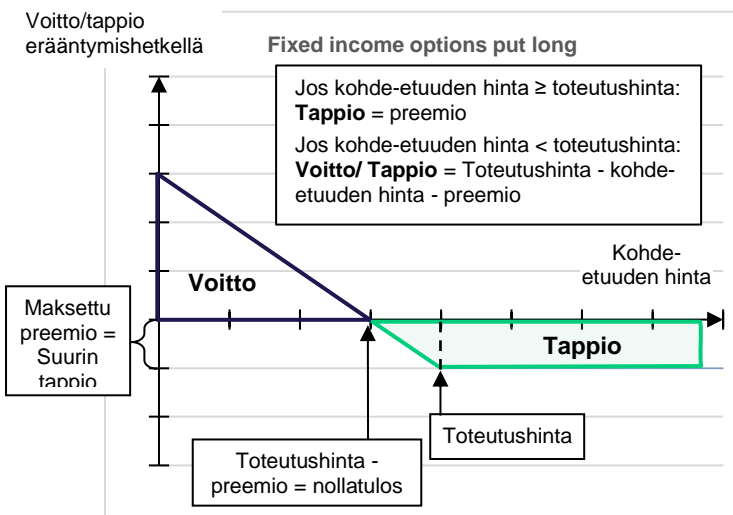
Voitto/tappio erääntymishetkellä

Fixed income options put long

Jos kohde-etuuden hinta ≥ toteutushinta:
**Tappio** = preemio
Jos kohde-etuuden hinta < toteutushinta:
**Voitto/ Tappio** = Toteutushinta - kohde-etuuden hinta - preemio

Kohde-etuuden hinta

Voitto

Maksettu preemio = Suurin tappio

Tappio

Toteutushinta

Toteutushinta - preemio = nollatulos